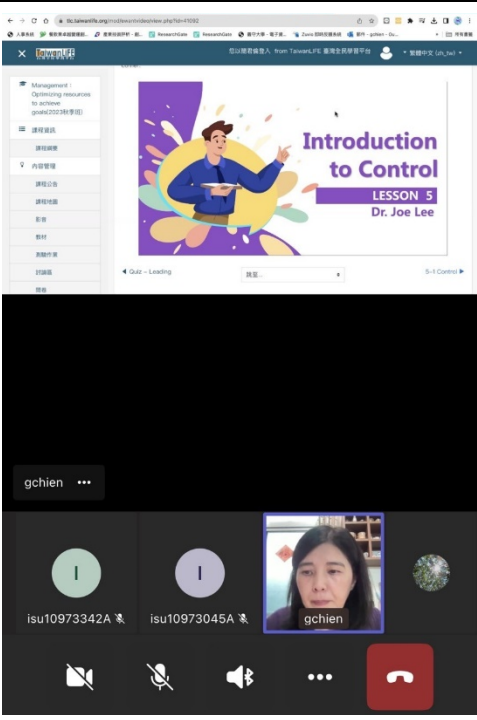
tlc.taiwanlife.org/mod/lesson/view.php?id=F1082

人事系統 | 餐飲業卓越實務能... | 產業技術評析 - 創... | ResearchGate | ResearchGate | 義守大學 - 電子郵... | Zoom 視訊會議系統 | 案件 - gchien - Du... | 所有書籤

TaiwanLIFE

您以訪客身分登入 from TaiwanLIFE 臺灣全民學習平台

繁體中文 (zh_tw)

Management : Optimizing resources to achieve goals(2023秋季班)

課程資訊

課程綱要

內容管理

課程公告

課程地圖

影音

教材

測驗作業

討論區

問卷

Introduction to Control

LESSON 5

Dr. Joe Lee

◄ Quiz – Leading

跳至...

5-1 Control ►

gchien •••

I

isu10973342A

I

isu10973045A

gchien

•••